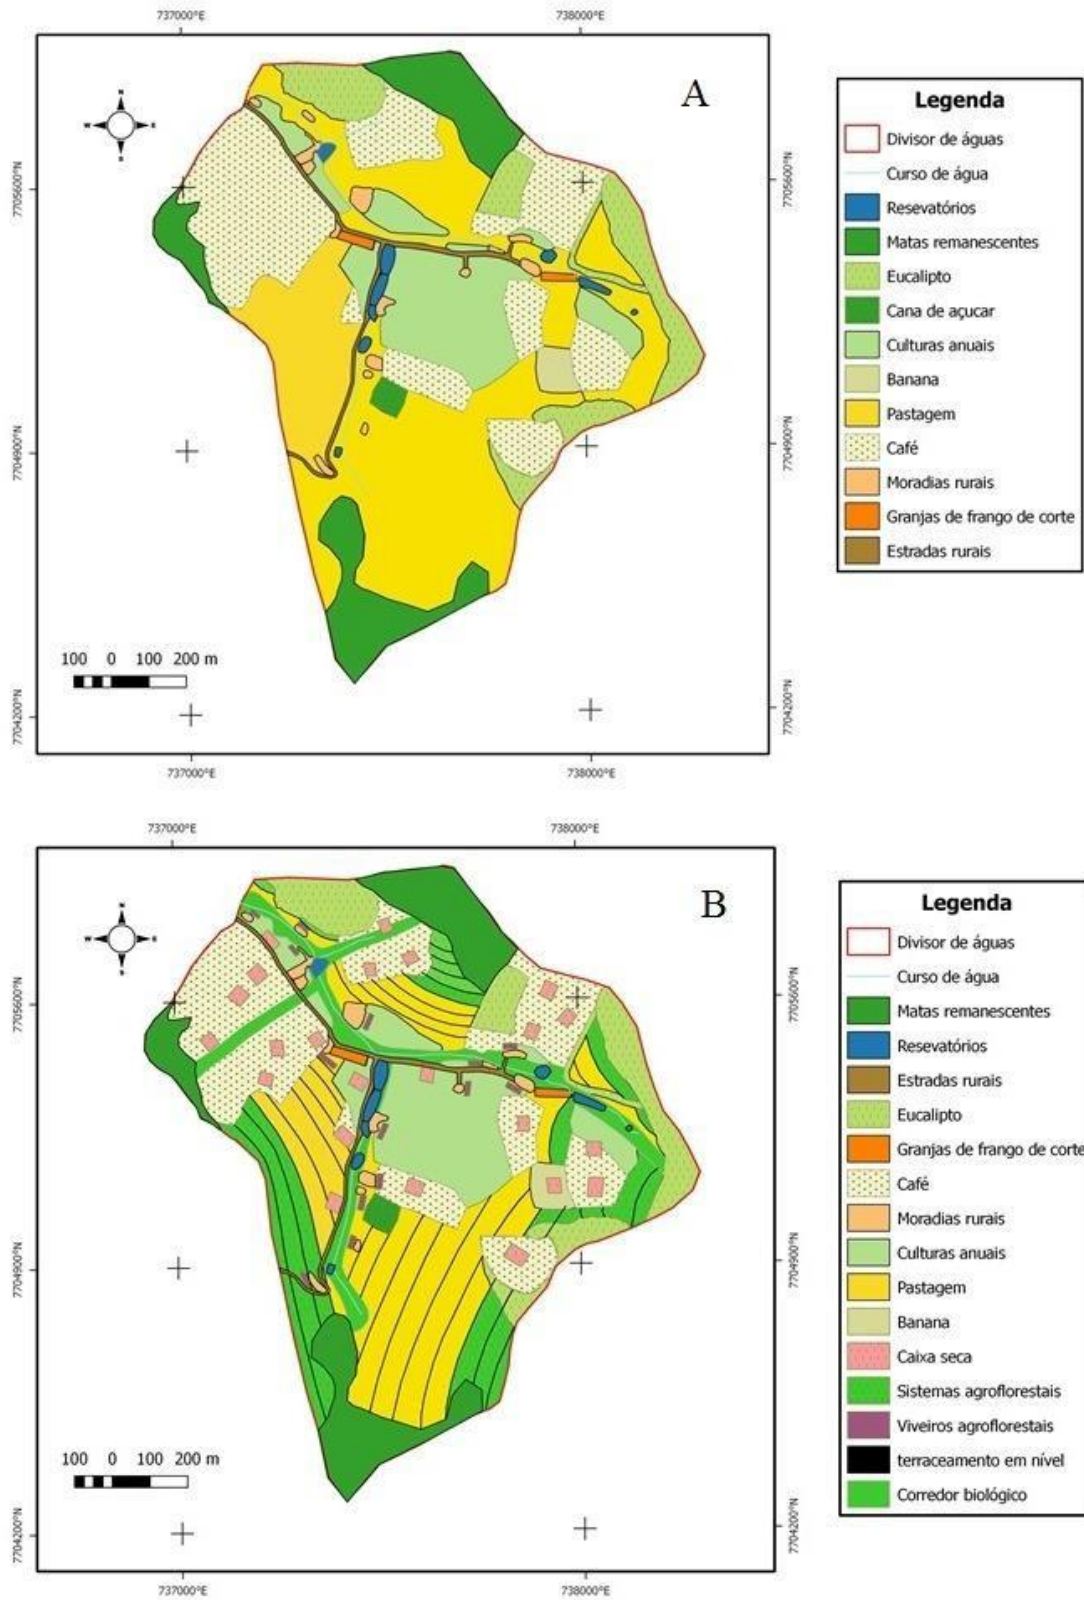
737000°E
738000°E

A

7705600°N
7704900°N
7704200°N

100 0 100 200 m

737000°E
738000°E

Legenda
Divisor de águas
Curso de água
Resevatórios
Matas remanescentes
Eucalipto
Cana de açucar
Culturas anuais
Banana
Pastagem
Café
Moradias rurais
Granjas de frango de corte
Estradas rurais

737000°E
738000°E

B

7705600°N
7704900°N
7704200°N

100 0 100 200 m

737000°E
738000°E

Legenda
Divisor de águas
Curso de água
Matas remanescentes
Resevatórios
Estradas rurais
Eucalipto
Granjas de frango de corte
Café
Moradias rurais
Culturas anuais
Pastagem
Banana
Caixa seca
Sistemas agroflorestais
Viveiros agroflorestais
terraceamento em nível
Corredor biológico